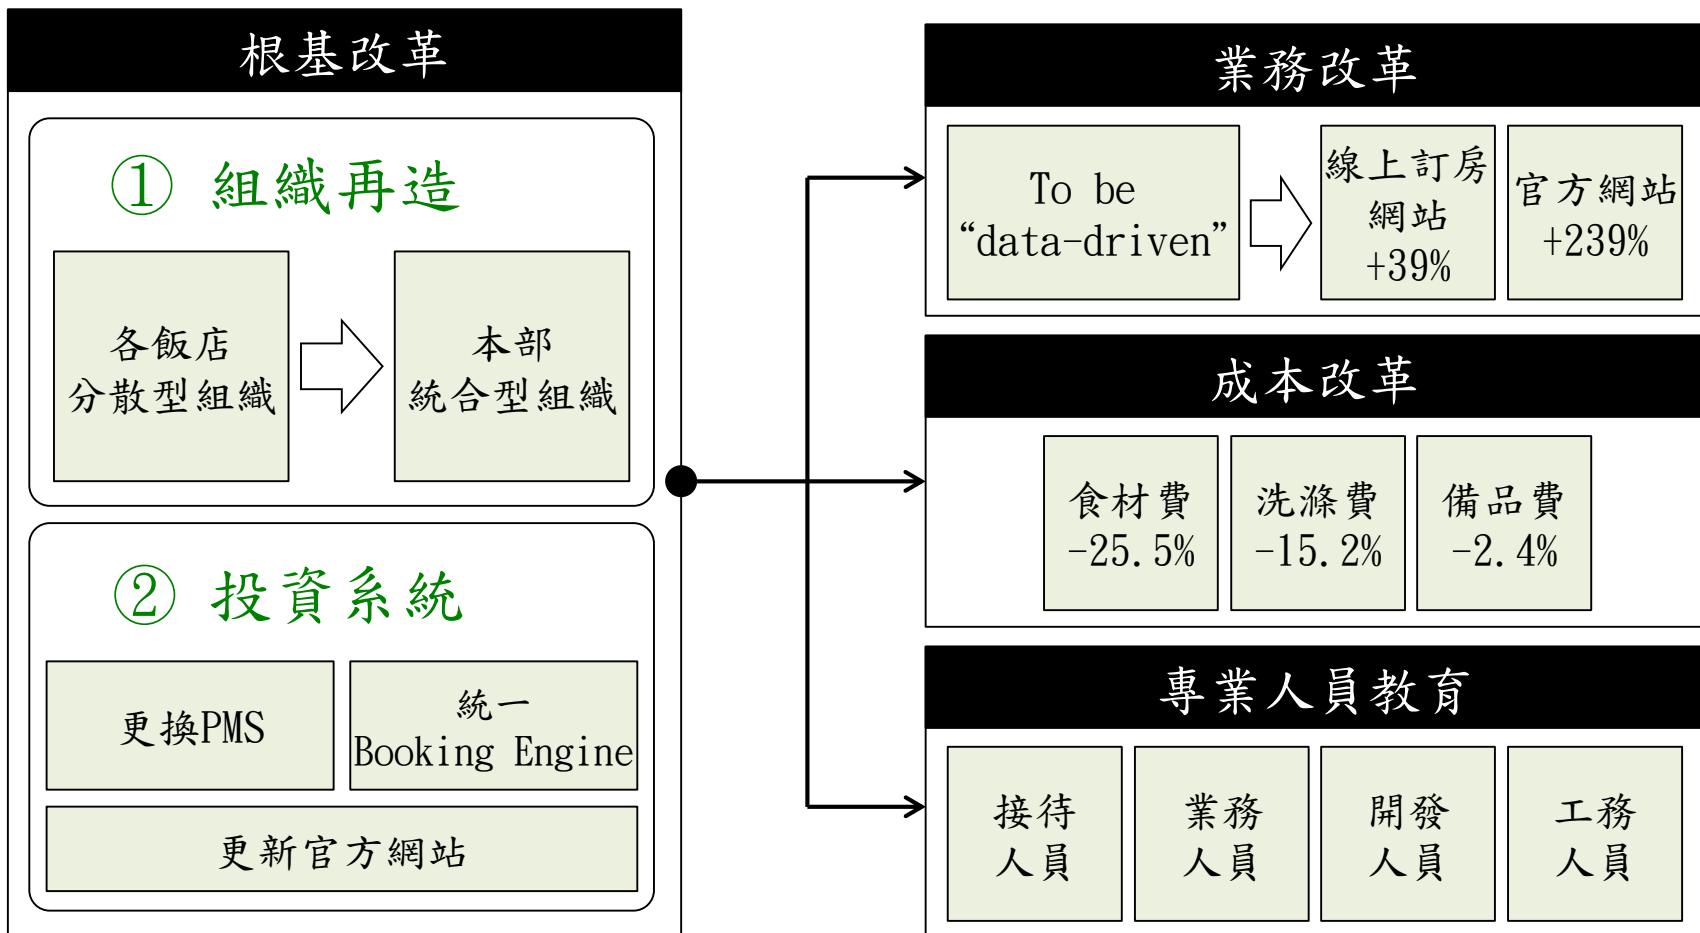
根基改革

① 組織再造

各飯店
分散型組織

本部
統合型組織

② 投資系統

更換PMS

統一
Booking Engine

更新官方網站

業務改革

To be
“data-driven”

線上訂房
網站
+39%

官方網站
+239%

成本改革

食材費
-25.5%

洗滌費
-15.2%

備品費
-2.4%

專業人員教育

接待
人員

業務
人員

開發
人員

工務
人員